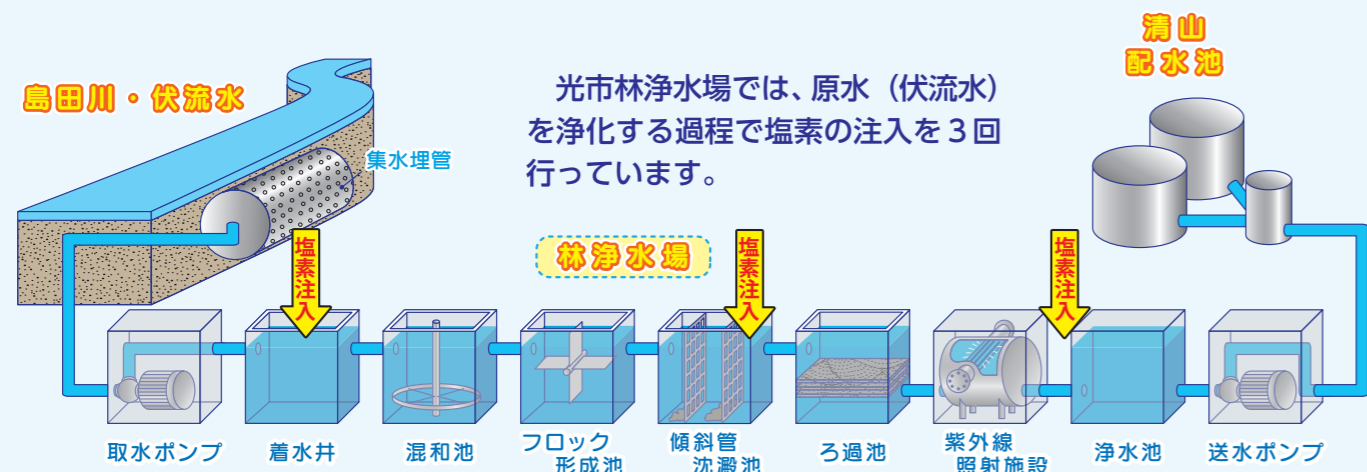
島田川・伏流水

集水埋管

光市林浄水場では、原水（伏流水）を浄化する過程で塩素の注入を３回行っています。

清山配水池

林浄水場

塩素注入

塩素注入

塩素注入

取水ポンプ

着水井

混和池

フロック形成池

傾斜管沈澱池

ろ過池

紫外線照射施設

浄水池

送水ポンプ